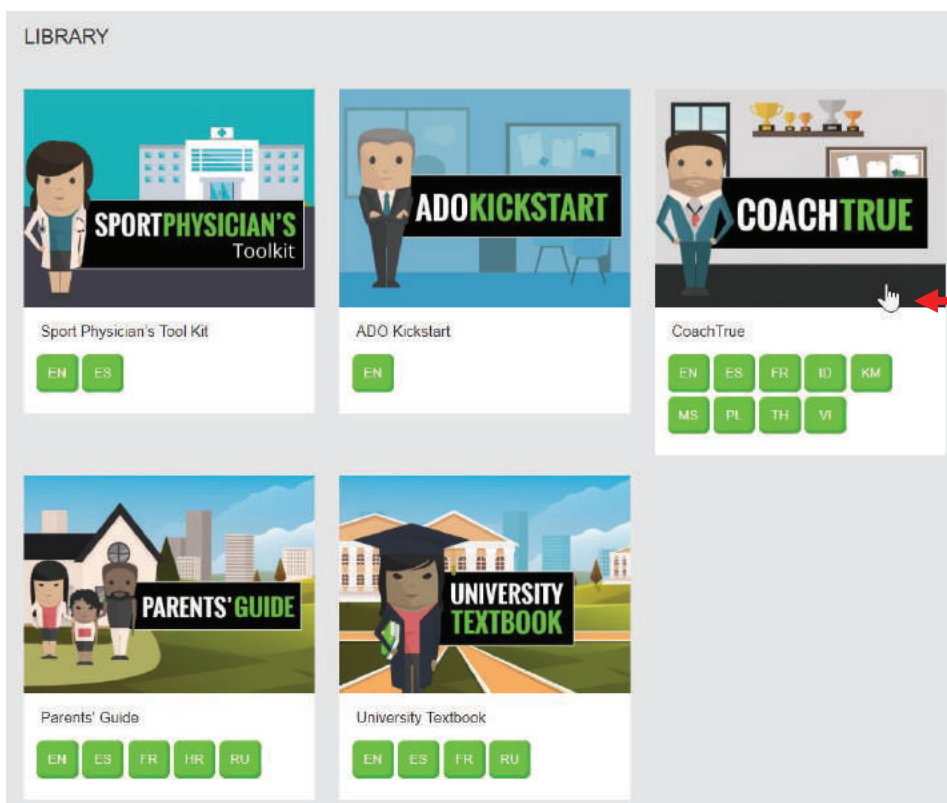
LIBRARY

SPORTPHYSICIAN'S Toolkit

Sport Physician's Tool Kit

EN ES

ADOKICKSTART

ADO Kickstart

EN

COACHTRUE

CoachTrue

EN ES FR ID KM MS PL TH VI

PARENTS' GUIDE

Parents' Guide

EN ES FR HR RU

UNIVERSITY TEXTBOOK

University Textbook

EN ES FR RU